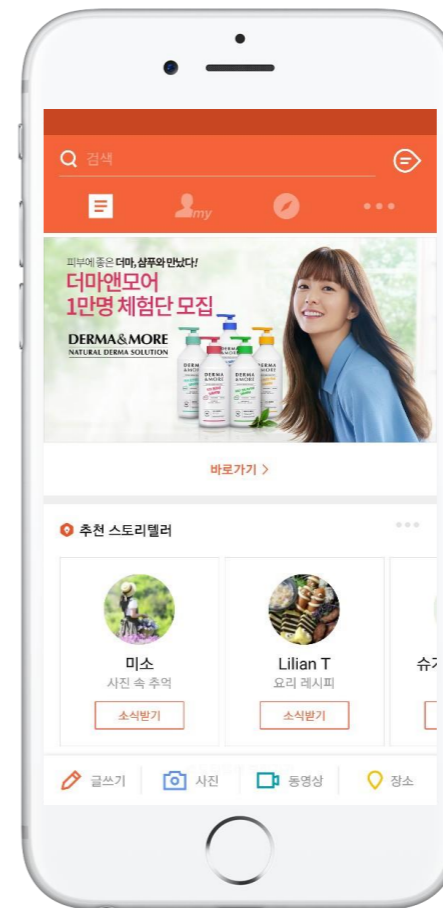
검색

my

피부에 좋은 더마, 샴푸와 만났다!
더마앤모어
1만명 체험단 모집

DERMA&MORE
NATURAL DERMA SOLUTION

DERMA & MORE
DERMA & MORE
DERMA & MORE
DERMA & MORE

바로가기 >

추천 스토리텔러

미소
사진 속 추억
소식받기

Lilian T
요리 레시피
소식받기

슈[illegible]

글쓰기
사진
동영상
장소